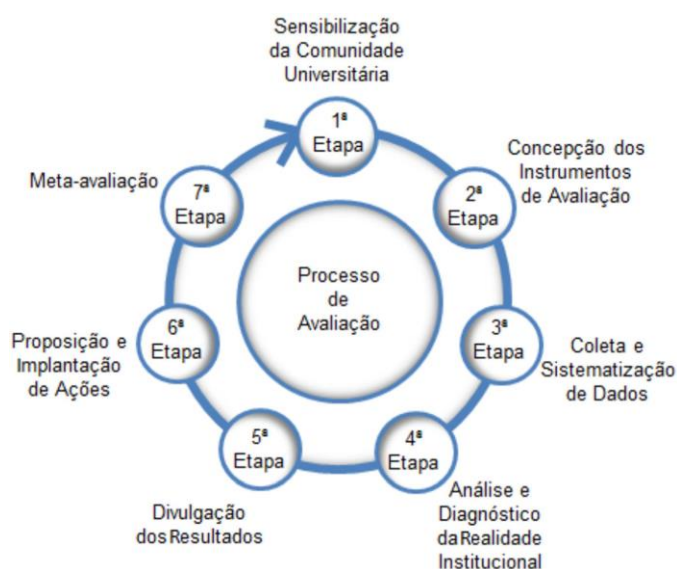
Sensibilização da Comunidade Universitária

1ª Etapa

Concepção dos Instrumentos de Avaliação

2ª Etapa

Coleta e Sistematização de Dados

3ª Etapa

Análise e Diagnóstico da Realidade Institucional

4ª Etapa

Divulgação dos Resultados

5ª Etapa

Proposição e Implantação de Ações

6ª Etapa

Meta-avaliação

7ª Etapa

Processo de Avaliação